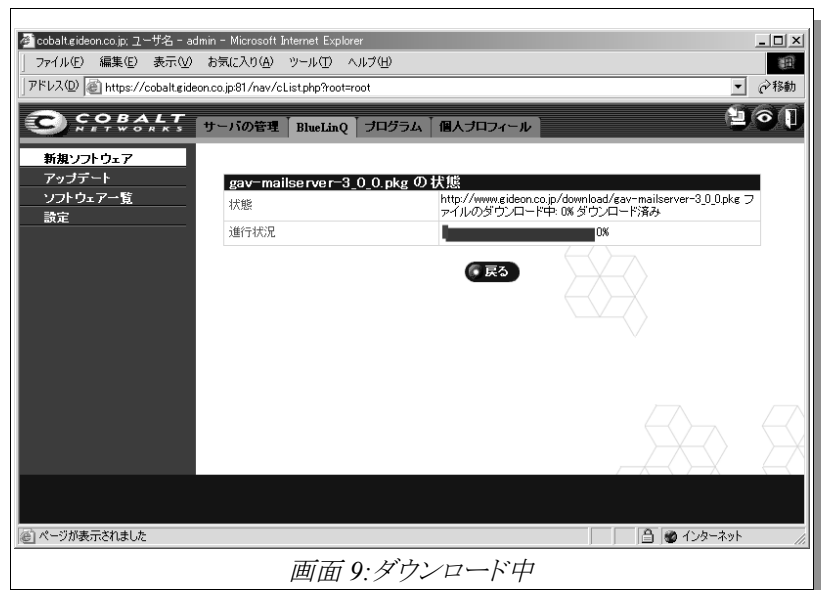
cobalt.gideon.co.jp; ユーザ名 - admin - Microsoft Internet Explorer

ファイル(F) 編集(E) 表示(V) お気に入り(A) ツール(T) ヘルプ(H)

アドレス(D) https://cobalt.gideon.co.jp:81/nav/cList.php?root=root

移動

COBALT NETWORKS

サーバの管理 BlueLinQ プログラム 個人プロフィール

新規ソフトウェア
アップデート
ソフトウェア一覧
設定

gav-mailserver-3_0_0.pkg の状態

| 状態 | http://www.gideon.co.jp/download/gav-mailserver-3_0_0.pkg ファイルのダウンロード中: 0% ダウンロード済み |
|---|---|
| 進行状況 | 0% |

戻る

ページが表示されました

インターネット

画面 9:ダウンロード中